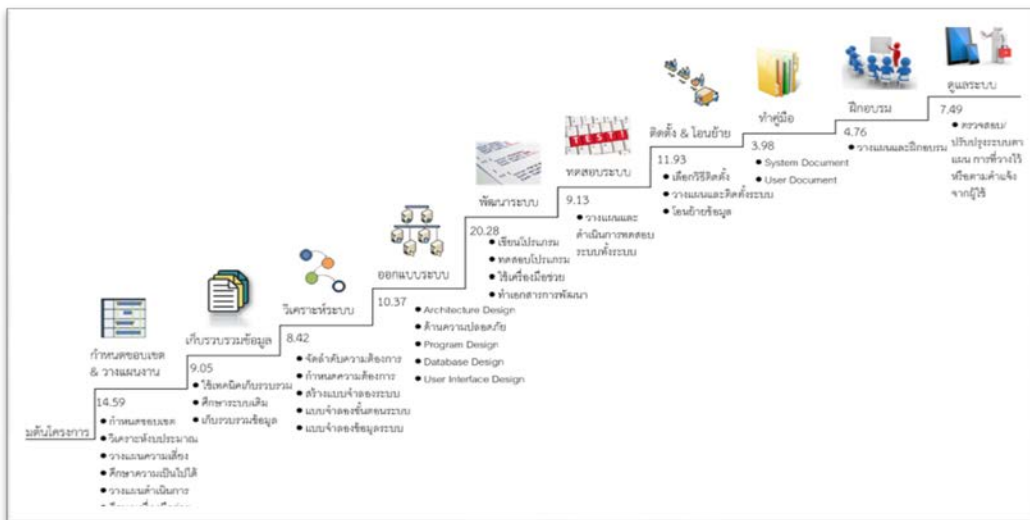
เริ่มต้นโครงการ

กำหนดขอบเขต & วางแผนงาน
14.59
• กำหนดขอบเขต
• วิเคราะห์งบประมาณ
• วางแผนความเสี่ยง
• ศึกษาความเป็นไปได้
• วางแผนดำเนินการ
• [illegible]

เก็บรวบรวมข้อมูล
9.05
• ใช้เทคนิคเก็บรวบรวม
• ศึกษาระบบเดิม
• เก็บรวบรวมข้อมูล

วิเคราะห์ระบบ
8.42
• จัดลำดับความต้องการ
• กำหนดความต้องการ
• สร้างแบบจำลองระบบ
• แบบจำลองขั้นตอนระบบ
• แบบจำลองข้อมูลระบบ

ออกแบบระบบ
10.37
• Architecture Design
• ด้านความปลอดภัย
• Program Design
• Database Design
• User Interface Design

พัฒนาระบบ
20.28
• เขียนโปรแกรม
• ทดสอบโปรแกรม
• ใช้เครื่องมือช่วย
• ทำเอกสารการพัฒนา

TEST
ทดสอบระบบ
9.13
• วางแผนและดำเนินการทดสอบระบบทั้งระบบ

ติดตั้ง & โอนย้าย
11.93
• เลือกวิธีติดตั้ง
• วางแผนและติดตั้งระบบ
• โอนย้ายข้อมูล

ทำคู่มือ
3.98
• System Document
• User Document

ฝึกอบรม
4.76
• วางแผนและฝึกอบรม

ดูแลระบบ
7.49
• ตรวจสอบ/ปรับปรุงระบบตามแผน การที่วางไว้ หรือตามคำแจ้งจากผู้ใช้